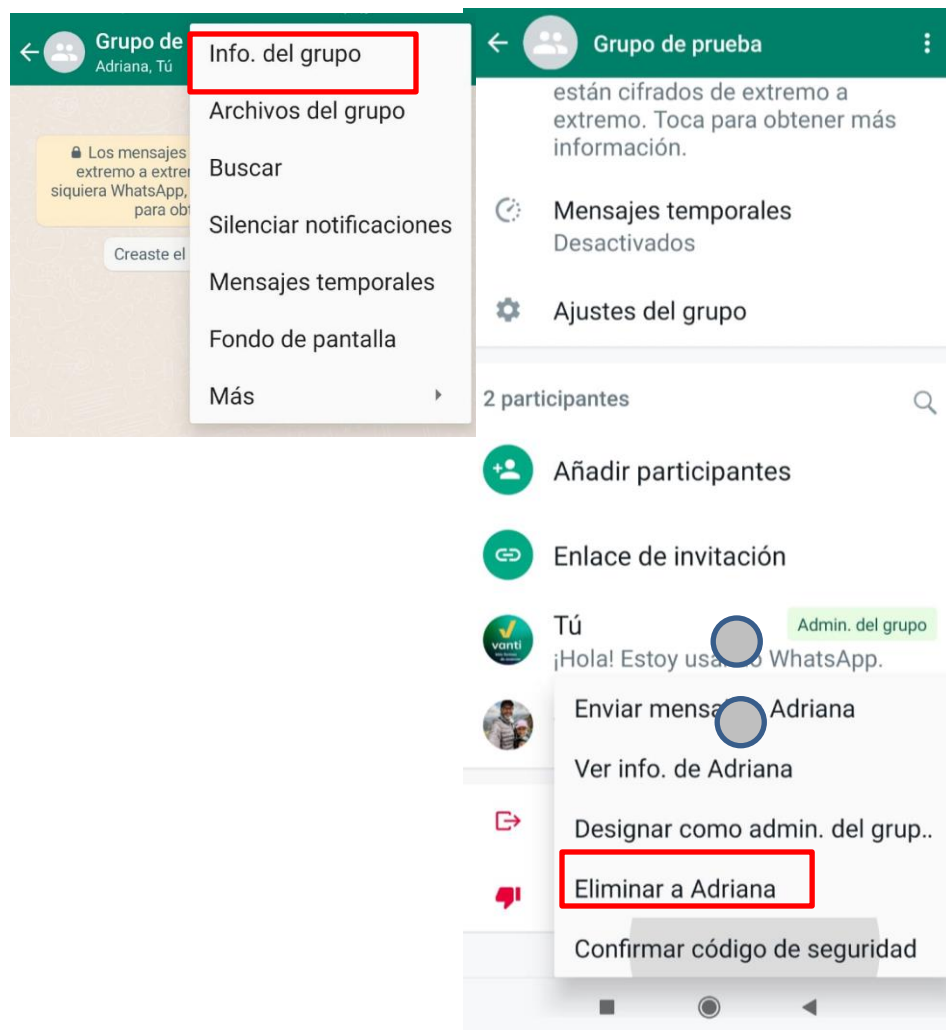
Grupo de
Adriana, Tú

Los mensajes
extremo a extrem
siquiera WhatsApp,
para obt

Creaste el

Info. del grupo
Archivos del grupo
Buscar
Silenciar notificaciones
Mensajes temporales
Fondo de pantalla
Más

Grupo de prueba

están cifrados de extremo a extremo. Toca para obtener más información.

Mensajes temporales
Desactivados

Ajustes del grupo

2 participantes

Añadir participantes

Enlace de invitación

Tú
Admin. del grupo
¡Hola! Estoy us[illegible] WhatsApp.

vanti

Enviar mensa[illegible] Adriana
Ver info. de Adriana
Designar como admin. del grup..
Eliminar a Adriana
Confirmar código de seguridad